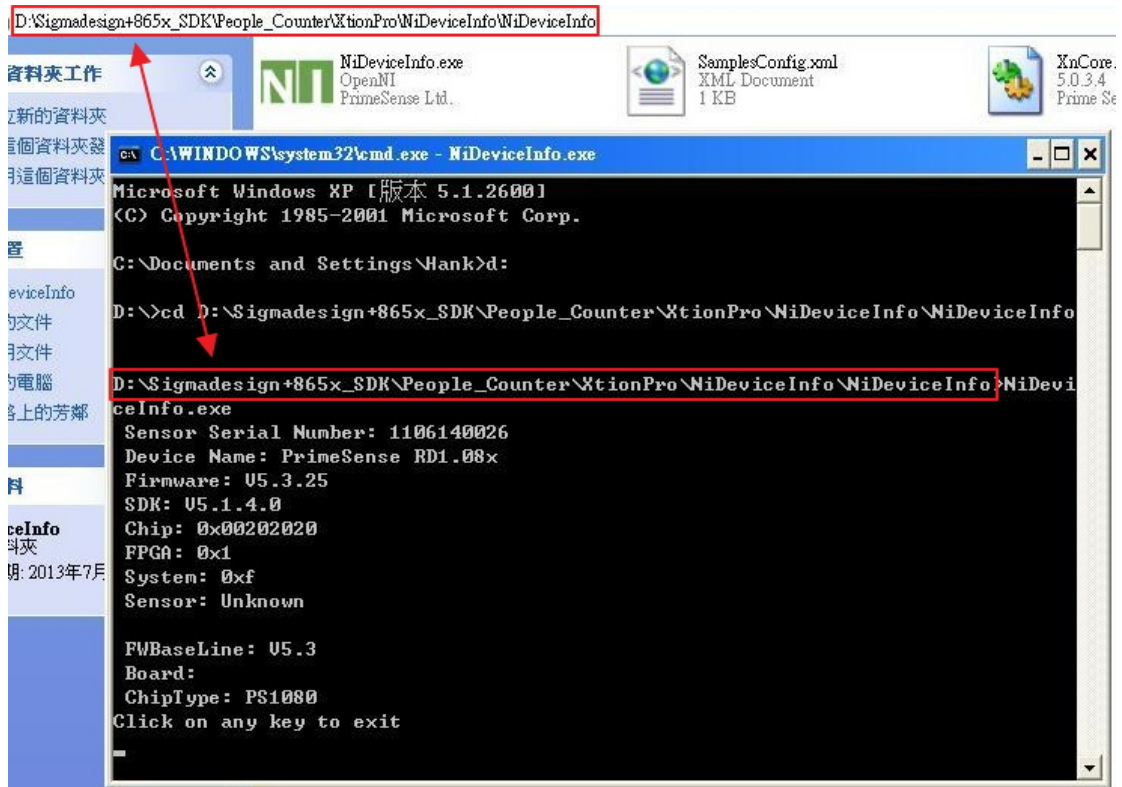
D:\Sigmadesign+865x_SDK\People_Counter\XtionPro\NiDeviceInfo\NiDeviceInfo

資料夾工作
立新的資料夾
這個資料夾發
用這個資料夾

置
eviceInfo
的文件
用文件
的電腦
各上的芳鄰

料
ceInfo
料夾
期: 2013年7月

NiDeviceInfo.exe
OpenNI
PrimeSense Ltd.

SamplesConfig.xml
XML Document
1 KB

XnCore.
5.0.3.4
Prime Se

C:\WINDOWS\system32\cmd.exe - NiDeviceInfo.exe

Microsoft Windows XP [版本 5.1.2600]
(C) Copyright 1985-2001 Microsoft Corp.

C:\Documents and Settings\Hank>d:

D:\>cd D:\Sigmadesign+865x_SDK\People_Counter\XtionPro\NiDeviceInfo\NiDeviceInfo

D:\Sigmadesign+865x_SDK\People_Counter\XtionPro\NiDeviceInfo\NiDeviceInfo>NiDeviceInfo.exe
Sensor Serial Number: 1106140026
Device Name: PrimeSense RD1.08x
Firmware: V5.3.25
SDK: V5.1.4.0
Chip: 0x00202020
FPGA: 0x1
System: 0xf
Sensor: Unknown

FWBaseLine: V5.3
Board:
ChipType: PS1080
Click on any key to exit
_